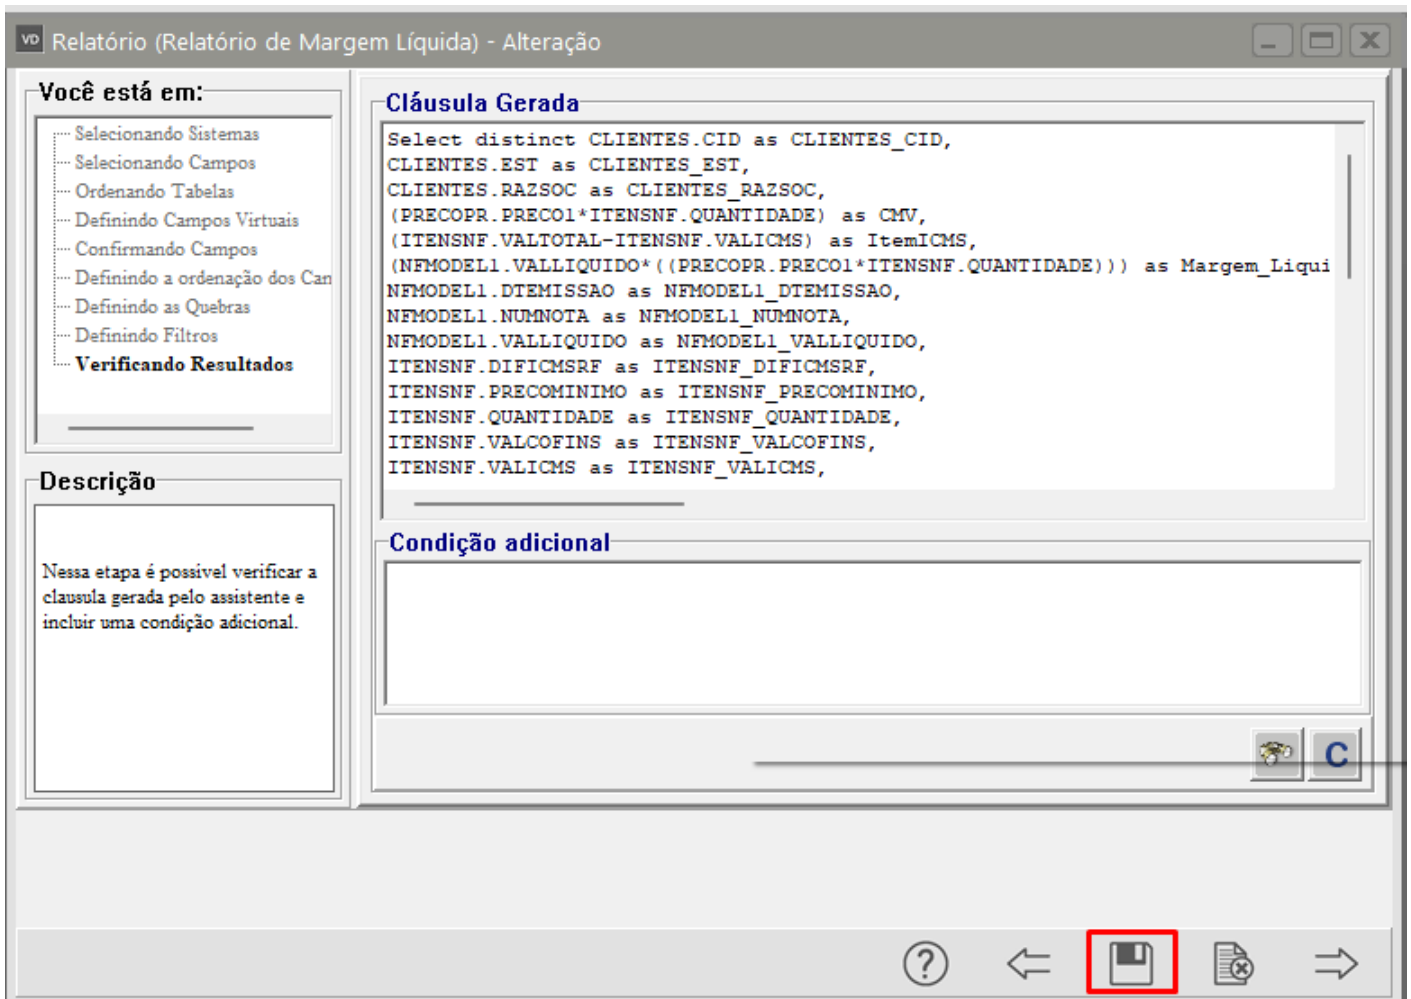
VD Relatório (Relatório de Margem Líquida) - Alteração

Você está em:

Selecionando Sistemas
Selecionando Campos
Ordenando Tabelas
Definindo Campos Virtuais
Confirmando Campos
Definindo a ordenação dos Can
Definindo as Quebras
Definindo Filtros
Verificando Resultados

Descrição

Nessa etapa é possivel verificar a clausula gerada pelo assistente e incluir uma condição adicional.

Cláusula Gerada

Select distinct CLIENTES.CID as CLIENTES_CID,
CLIENTES.EST as CLIENTES_EST,
CLIENTES.RAZSOC as CLIENTES_RAZSOC,
(PRECOPR.PRECO1*ITENSNF.QUANTIDADE) as CMV,
(ITENSNF.VALTOTAL-ITENSNF.VALICMS) as ItemICMS,
(NFMODEL1.VALLIQUIDO*((PRECOPR.PRECO1*ITENSNF.QUANTIDADE))) as Margem_Liqui
NFMODEL1.DTEMISSAO as NFMODEL1_DTEMISSAO,
NFMODEL1.NUMNOTA as NFMODEL1_NUMNOTA,
NFMODEL1.VALLIQUIDO as NFMODEL1_VALLIQUIDO,
ITENSNF.DIFICMSRF as ITENSNF_DIFICMSRF,
ITENSNF.PRECOMINIMO as ITENSNF_PRECOMINIMO,
ITENSNF.QUANTIDADE as ITENSNF_QUANTIDADE,
ITENSNF.VALCOFINS as ITENSNF_VALCOFINS,
ITENSNF.VALICMS as ITENSNF_VALICMS,

Condição adicional

C